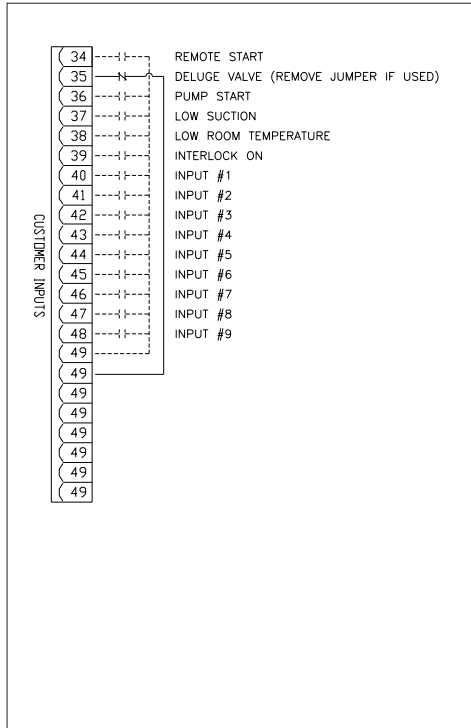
CUSTOMER INPUTS

34 REMOTE START
35 DELUGE VALVE (REMOVE JUMPER IF USED)
36 PUMP START
37 LOW SUCTION
38 LOW ROOM TEMPERATURE
39 INTERLOCK ON
40 INPUT #1
41 INPUT #2
42 INPUT #3
43 INPUT #4
44 INPUT #5
45 INPUT #6
46 INPUT #7
47 INPUT #8
48 INPUT #9
49
49
49
49
49
49
49
49